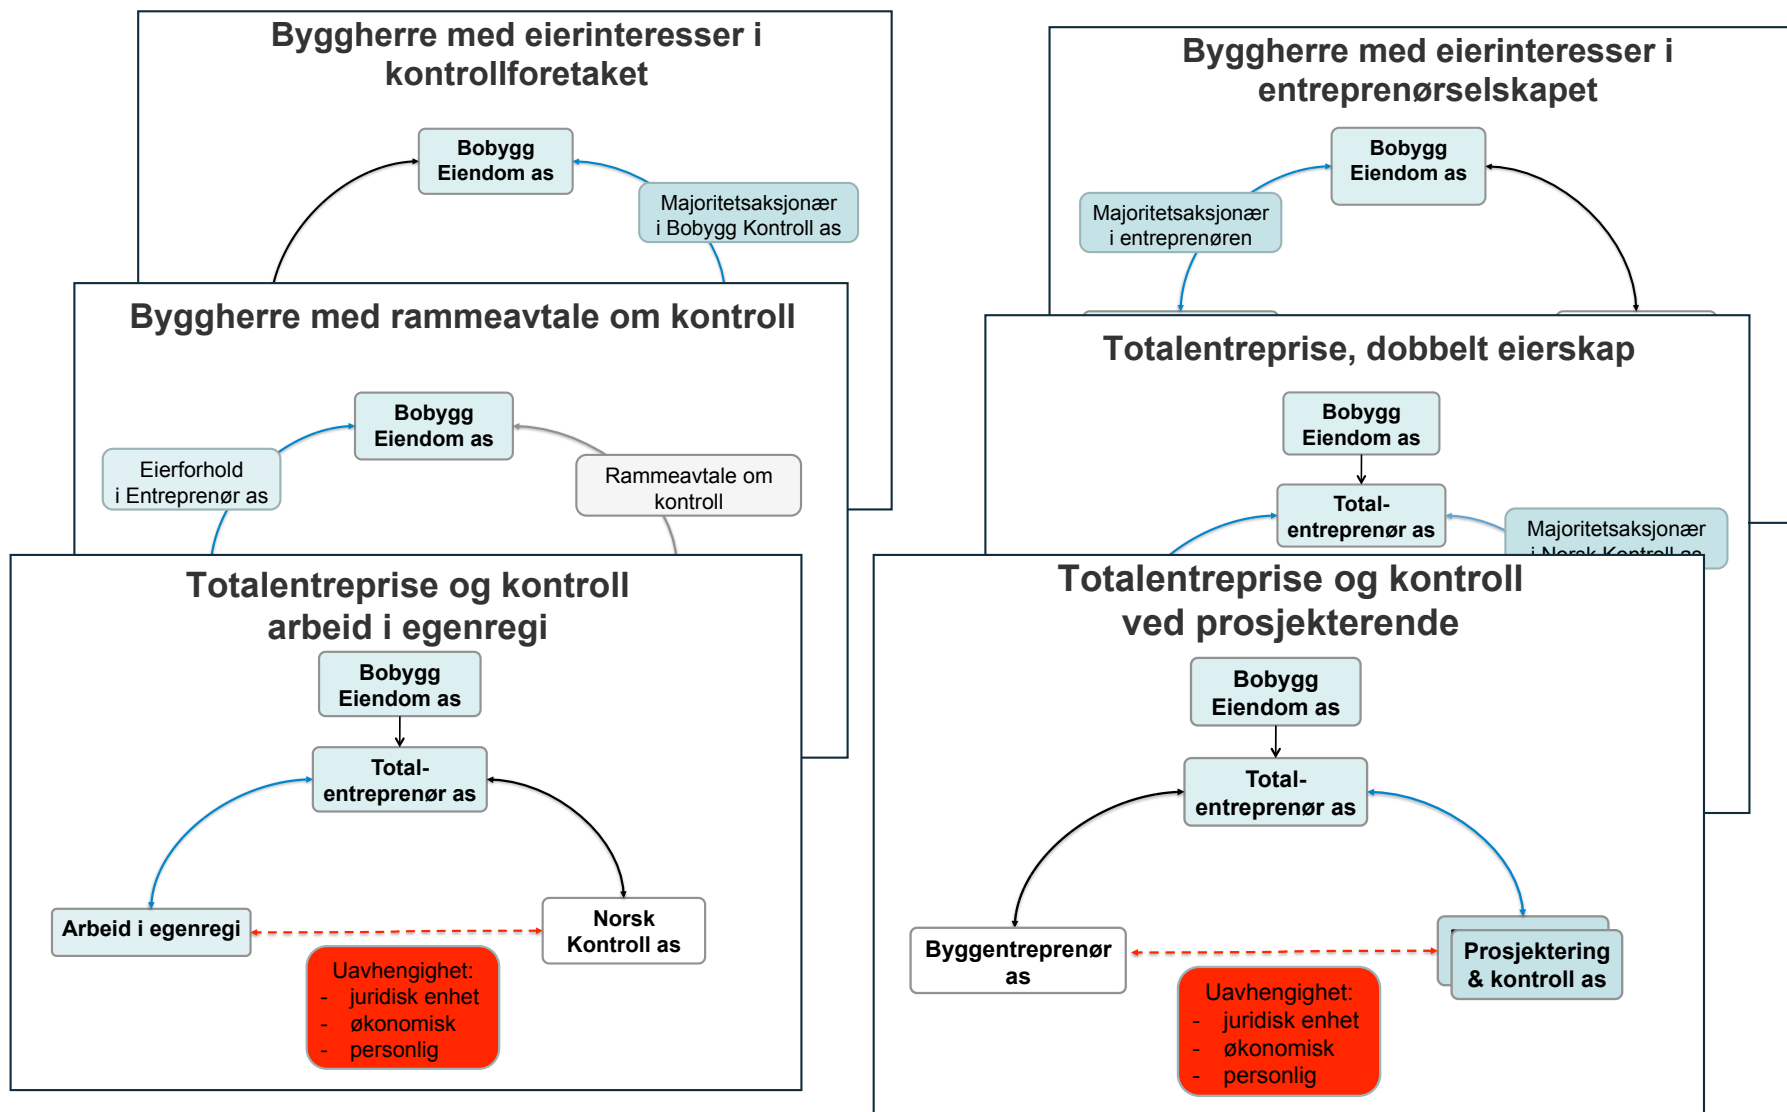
Byggherre med eierinteresser i kontrollforetaket

Bobygg Eiendom as

Majoritetsaksjonær i Bobygg Kontroll as

Byggherre med rammeavtale om kontroll

Bobygg Eiendom as

Eierforhold i Entreprenør as

Rammeavtale om kontroll

Totalentreprise og kontroll arbeid i egenregi

Bobygg Eiendom as

Total-entreprenør as

Arbeid i egenregi

Norsk Kontroll as

Uavhengighet:
- juridisk enhet
- økonomisk
- personlig

Byggherre med eierinteresser i entreprenørselskapet

Bobygg Eiendom as

Majoritetsaksjonær i entreprenøren

Totalentreprise, dobbelt eierskap

Bobygg Eiendom as

Total-entreprenør as

Majoritetsaksjonær i Norsk Kontroll as

Totalentreprise og kontroll ved prosjekterende

Bobygg Eiendom as

Total-entreprenør as

Byggentreprenør as

Prosjektering & kontroll as

Uavhengighet:
- juridisk enhet
- økonomisk
- personlig